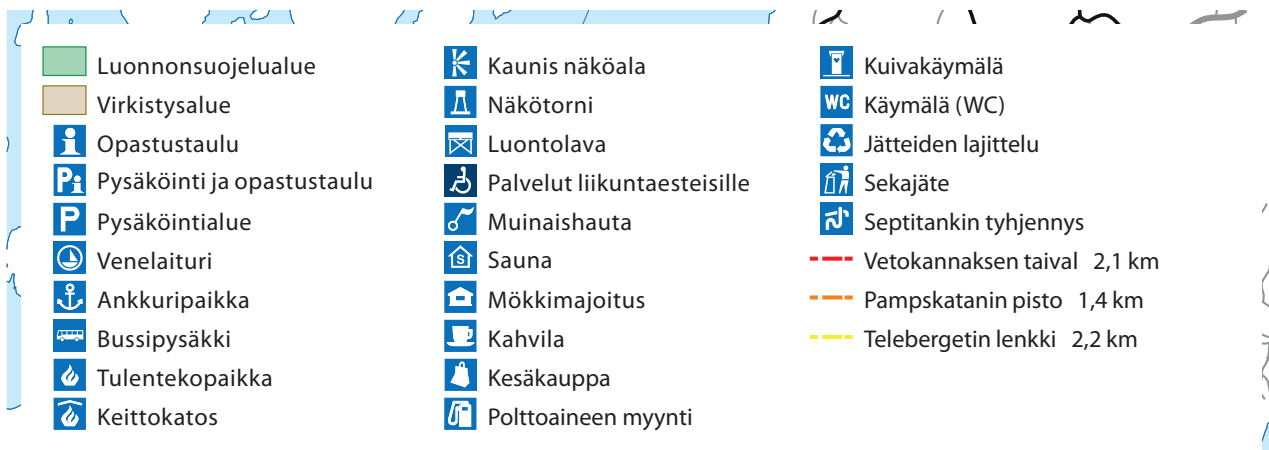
Luonnonsuojelualue
Virkistysalue
Opastustaulu
Pysäköinti ja opastustaulu
Pysäköintialue
Venelaituri
Ankkuripaikka
Bussipysäkki
Tulentekopaikka
Keittokatos

Kaunis näköala
Näkötorni
Luontolava
Palvelut liikuntaesteisille
Muinaishauta
Sauna
Mökkimajoitus
Kahvila
Kesäkauppa
Polttoaineen myynti

Kuivakäymälä
WC Käymälä (WC)
Jätteiden lajittelu
Sekajäte
Septitankin tyhjennys
Vetokannaksen taival 2,1 km
Pampskatanin pisto 1,4 km
Telebergetin lenkki 2,2 km